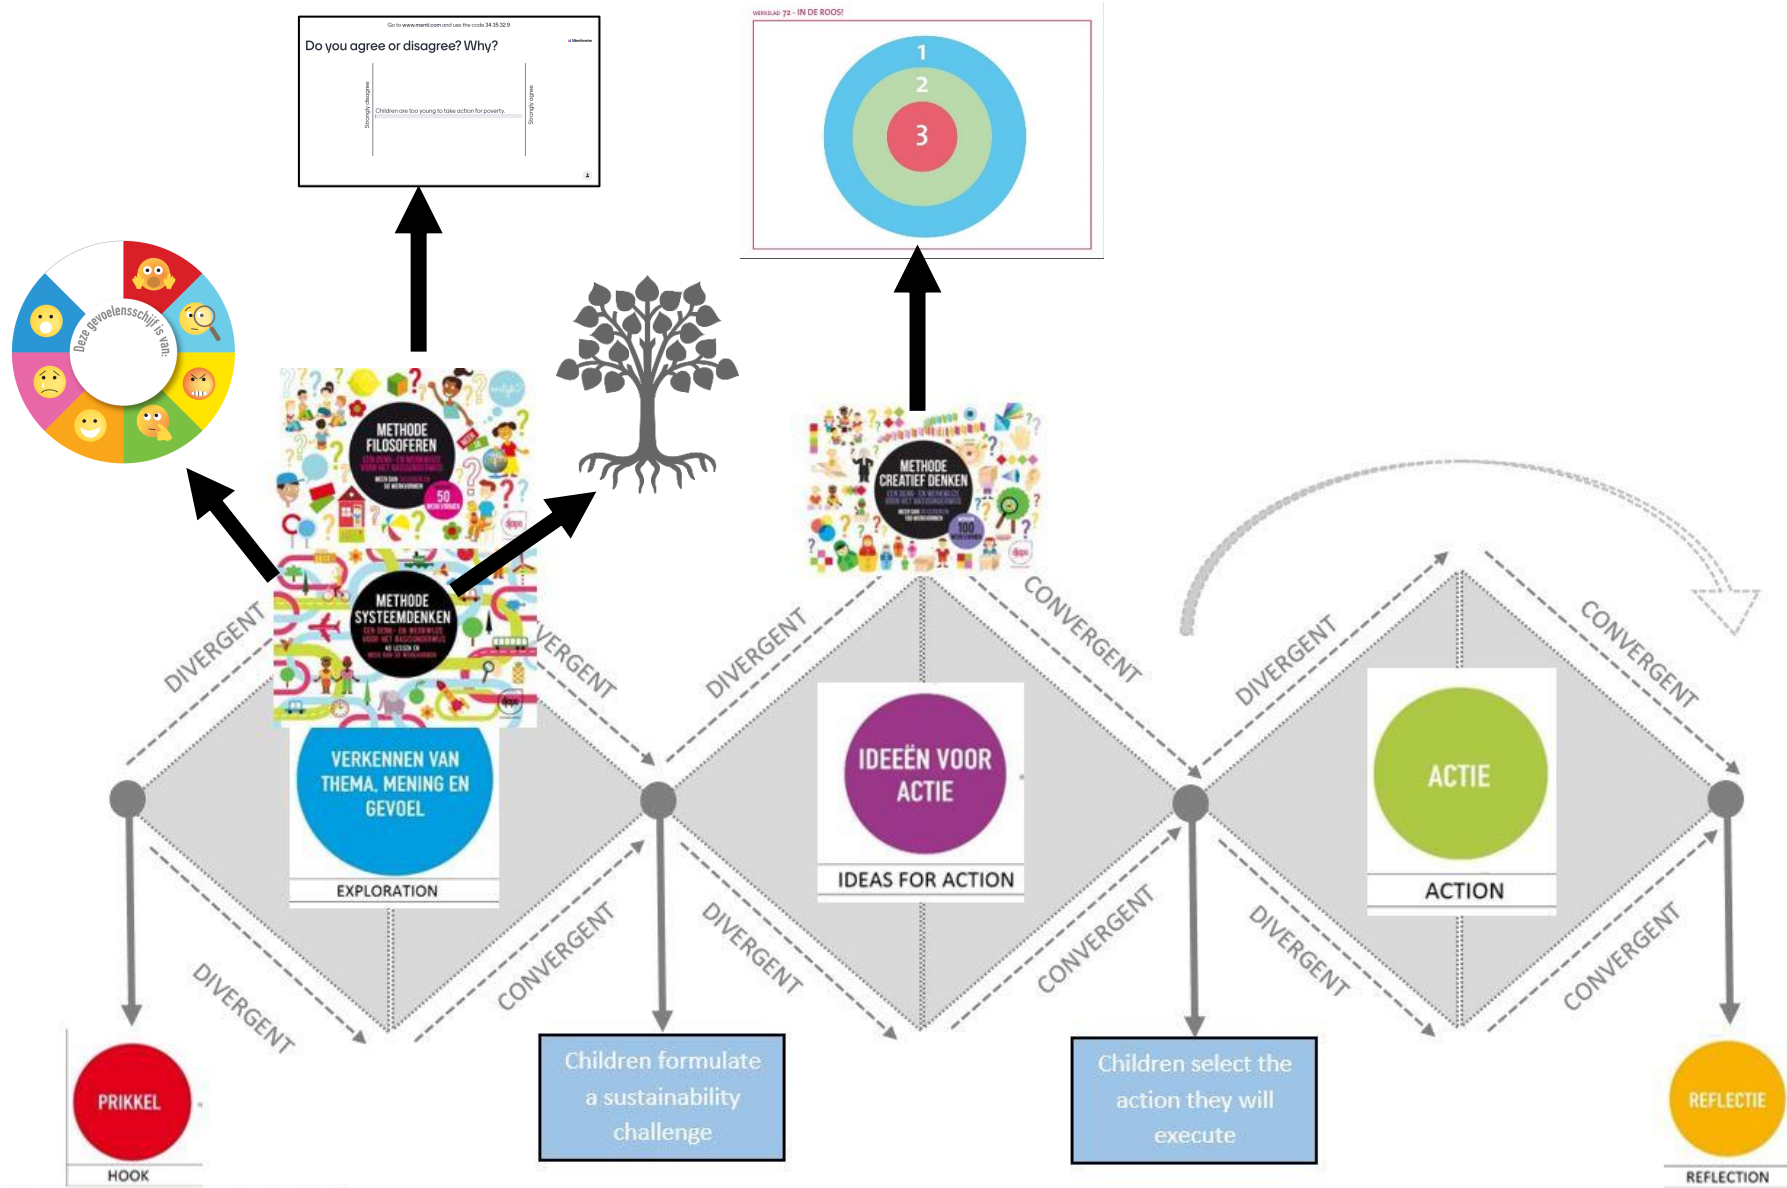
Go to www.menti.com and use the code 34 35 32 9

Do you agree or disagree? Why?

Strongly disagree

Children are too young to take action for poverty.

Strongly agree

WERKBLAD 72 - IN DE ROOS!

1

2

3

Deze gevoelensschijf is van:

METHODE FILOSOFEREN

50

METHODE SYSTEEMDENKEN

METHODE CREATIEF DENKEN

100

DIVERGENT

VERGENT

DIVERGENT

CONVERGENT

DIVERGENT

CONVERGENT

VERKENNEN VAN THEMA, MENING EN GEVOEL

EXPLORATION

IDEEËN VOOR ACTIE

IDEAS FOR ACTION

ACTIE

ACTION

DIVERGENT

CONVERGENT

DIVERGENT

CONVERGENT

DIVERGENT

CONVERGENT

PRIKKEL

HOOK

Children formulate a sustainability challenge

Children select the action they will execute

REFLECTIE

REFLECTION